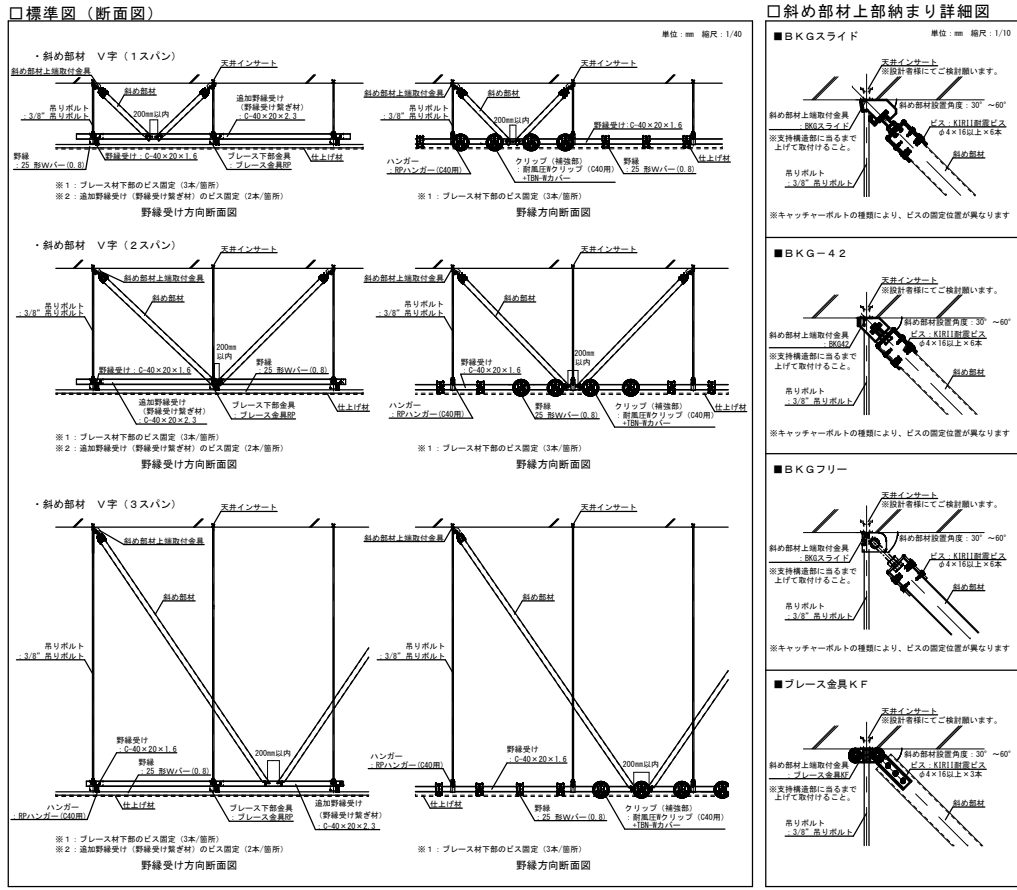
□標準図（断面図）

単位：mm　縮尺：1/40

・斜め部材　V字（1スパン）

天井インサート
斜め部材上端取付金具
斜め部材
吊りボルト
：3/8" 吊りボルト
200mm以内
追加野縁受け
（野縁受け繋ぎ材）
：C-40×20×2.3
野縁
：25 形Wバー（0.8）
野縁受け：C-40×20×1.6
ブレース下部金具
：ブレース金具RP
仕上げ材
※1：ブレース材下部のビス固定（3本/箇所）
※2：追加野縁受け（野縁受け繋ぎ材）のビス固定（2本/箇所）
野縁受け方向断面図

天井インサート
斜め部材上端取付金具
斜め部材
吊りボルト
：3/8" 吊りボルト
200mm以内
野縁受け：C-40×20×1.6
ハンガー
：RPハンガー（C40用）
クリップ（補強部）
：耐風圧Wクリップ（C40用）
+TBN-Wカバー
野縁
：25 形Wバー（0.8）
仕上げ材
※1：ブレース材下部のビス固定（3本/箇所）
野縁方向断面図

・斜め部材　V字（2スパン）

天井インサート
斜め部材上端取付金具
斜め部材
吊りボルト
：3/8" 吊りボルト
200mm以内
野縁受け：C-40×20×1.6
野縁
：25 形Wバー（0.8）
追加野縁受け
（野縁受け繋ぎ材）
：C-40×20×2.3
ブレース下部金具
：ブレース金具RP
仕上げ材
※1：ブレース材下部のビス固定（3本/箇所）
※2：追加野縁受け（野縁受け繋ぎ材）のビス固定（2本/箇所）
野縁受け方向断面図

天井インサート
斜め部材上端取付金具
斜め部材
吊りボルト
：3/8" 吊りボルト
野縁受け
：C-40×20×1.6
200mm以内
ハンガー
：RPハンガー（C40用）
野縁
：25 形Wバー（0.8）
クリップ（補強部）
：耐風圧Wクリップ（C40用）
+TBN-Wカバー
仕上げ材
※1：ブレース材下部のビス固定（3本/箇所）
野縁方向断面図

・斜め部材　V字（3スパン）

天井インサート
斜め部材上端取付金具
斜め部材
ハンガー
：3/8" 吊りボルト
野縁受け
：C-40×20×1.6
野縁
：25 形Wバー（0.8）
200mm以内
ハンガー
：RPハンガー（C40用）
仕上げ材
ブレース下部金具
：ブレース金具RP
追加野縁受け
（野縁受け繋ぎ材）
：C-40×20×2.3
※1：ブレース材下部のビス固定（3本/箇所）
※2：追加野縁受け（野縁受け繋ぎ材）のビス固定（2本/箇所）
野縁受け方向断面図

天井インサート
斜め部材上端取付金具
斜め部材
吊りボルト
：3/8" 吊りボルト
ハンガー
：RPハンガー（C40用）
野縁受け
：C-40×20×1.6
200mm以内
仕上げ材
野縁
：25 形Wバー（0.8）
クリップ（補強部）
：耐風圧Wクリップ（C40用）
+TBN-Wカバー
※1：ブレース材下部のビス固定（3本/箇所）
野縁方向断面図

□斜め部材上部納まり詳細図

■BKGスライド
単位：mm　縮尺：1/10
天井インサート
※設計者様にてご検討願います。
斜め部材設置角度：30°～60°
斜め部材上端取付金具
：BKGスライド
ビス：KIRII耐震ビス
φ4×16以上×6本
※支持構造部に当るまで上げて取付けること。
斜め部材
吊りボルト
：3/8" 吊りボルト
※キャッチャーボルトの種類により、ビスの固定位置が異なります

■BKG－42
天井インサート
※設計者様にてご検討願います。
斜め部材設置角度：30°～60°
斜め部材上端取付金具
：BKG42
ビス：KIRII耐震ビス
φ4×16以上×6本
※支持構造部に当るまで上げて取付けること。
斜め部材
吊りボルト
：3/8" 吊りボルト
※キャッチャーボルトの種類により、ビスの固定位置が異なります

■BKGフリー
天井インサート
※設計者様にてご検討願います。
斜め部材設置角度：30°～60°
斜め部材上端取付金具
：BKGスライド
ビス：KIRII耐震ビス
φ4×16以上×6本
※支持構造部に当るまで上げて取付けること。
斜め部材
吊りボルト
：3/8" 吊りボルト
※キャッチャーボルトの種類により、ビスの固定位置が異なります

■ブレース金具KF
天井インサート
※設計者様にてご検討願います。
斜め部材設置角度：30°～60°
ビス：KIRII耐震ビス
φ4×16以上×3本
斜め部材上端取付金具
：ブレース金具KF
※支持構造部に当るまで上げて取付けること。
斜め部材
吊りボルト
：3/8" 吊りボルト